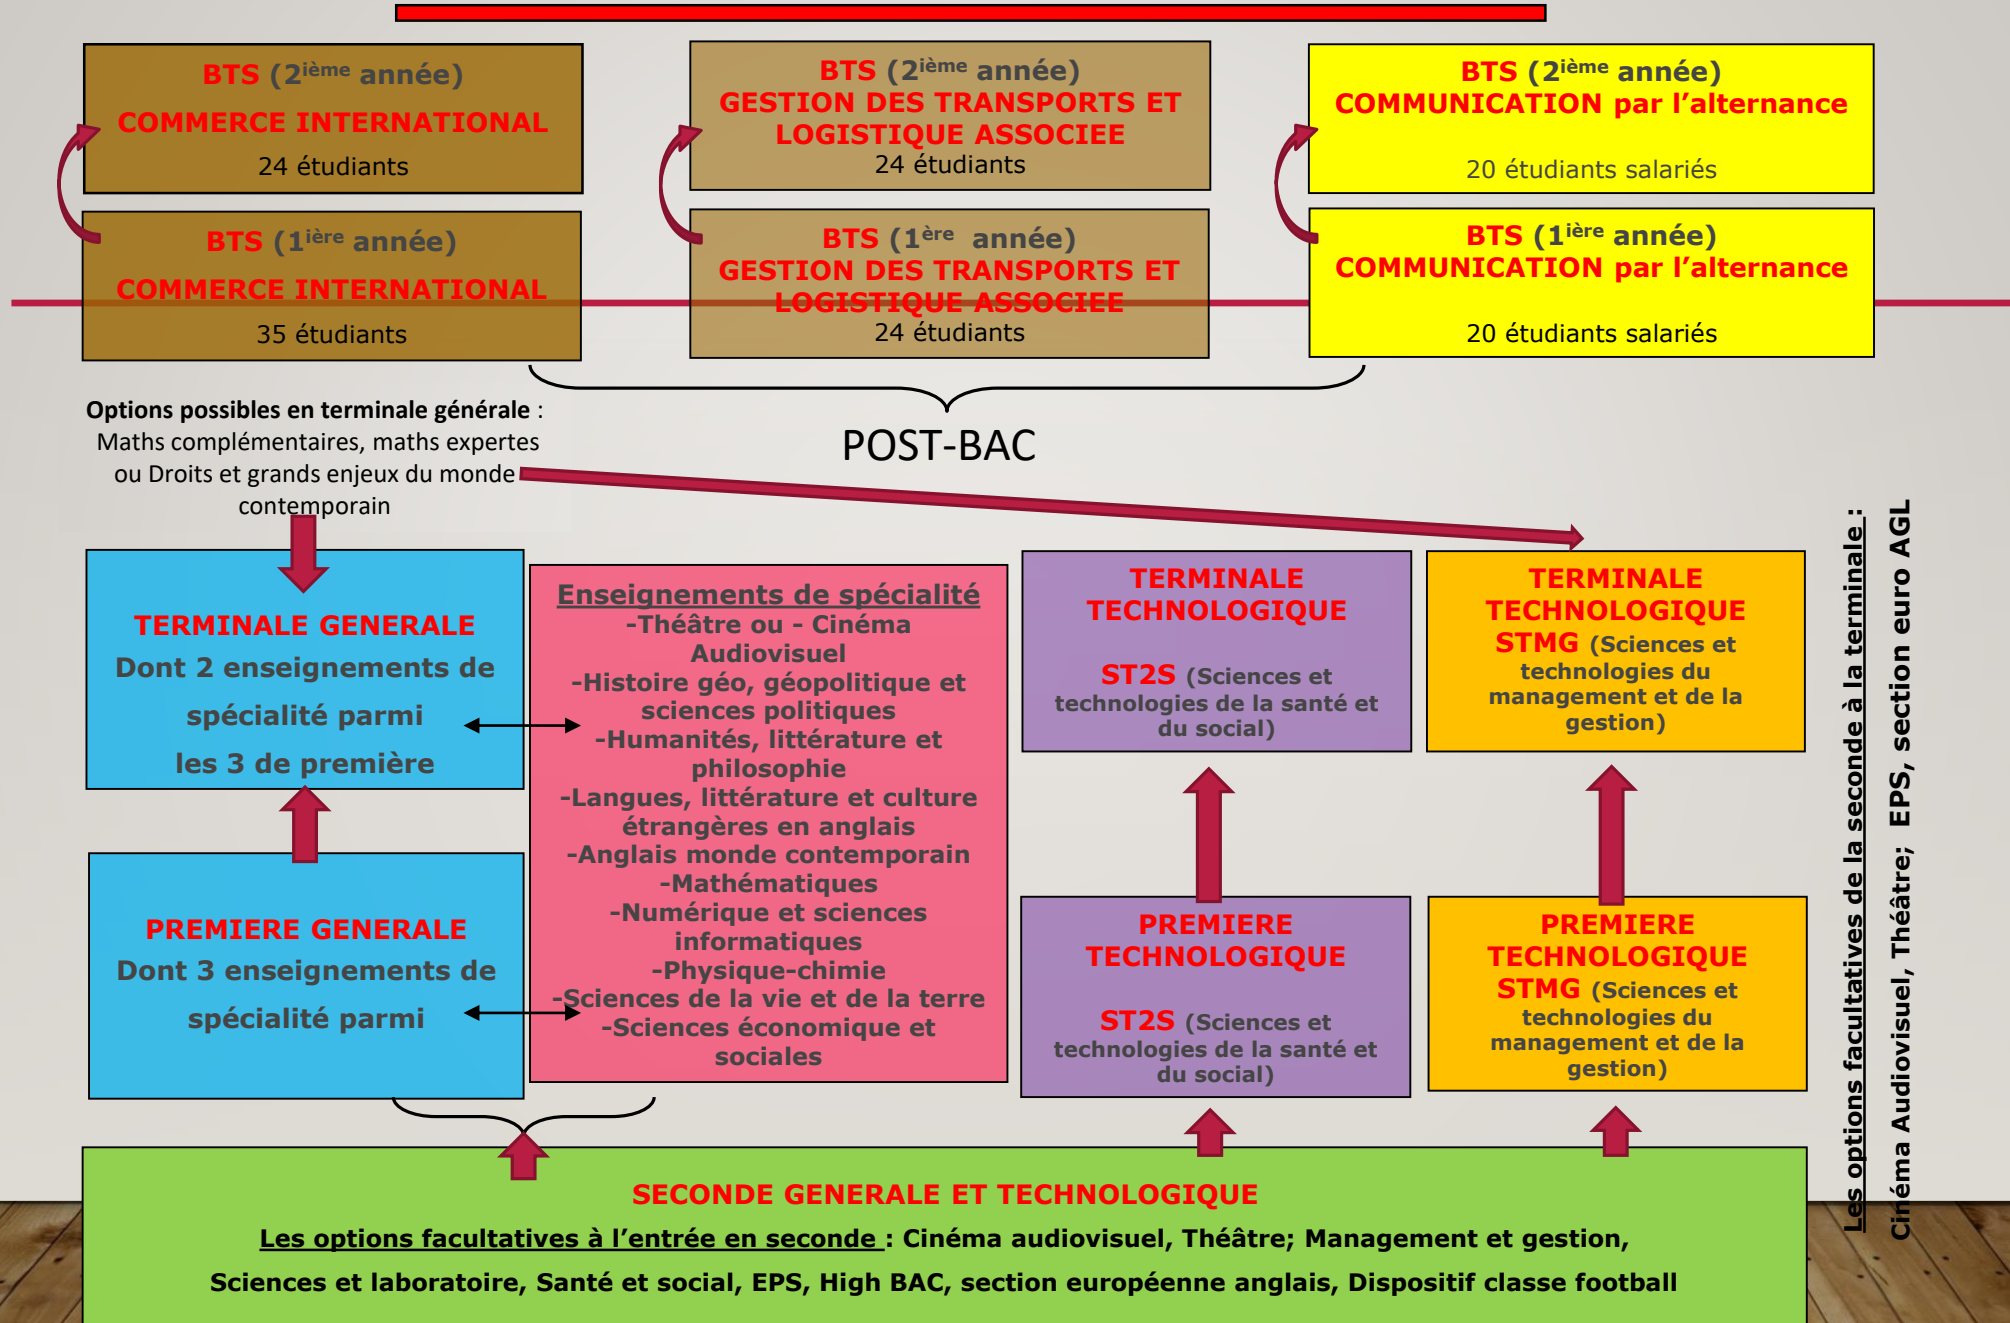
BTS (2$^{ième}$ année)
COMMERCE INTERNATIONAL
24 étudiants

BTS (1$^{ière}$ année)
COMMERCE INTERNATIONAL
35 étudiants

BTS (2$^{ième}$ année)
GESTION DES TRANSPORTS ET LOGISTIQUE ASSOCIEE
24 étudiants

BTS (1$^{ère}$ année)
GESTION DES TRANSPORTS ET LOGISTIQUE ASSOCIEE
24 étudiants

BTS (2$^{ième}$ année)
COMMUNICATION par l'alternance
20 étudiants salariés

BTS (1$^{ière}$ année)
COMMUNICATION par l'alternance
20 étudiants salariés

Options possibles en terminale générale : Maths complémentaires, maths expertes ou Droits et grands enjeux du monde contemporain

POST-BAC

TERMINALE GENERALE
Dont 2 enseignements de spécialité parmi les 3 de première

PREMIERE GENERALE
Dont 3 enseignements de spécialité parmi

Enseignements de spécialité
-Théâtre ou - Cinéma Audiovisuel
-Histoire géo, géopolitique et sciences politiques
-Humanités, littérature et philosophie
-Langues, littérature et culture étrangères en anglais
-Anglais monde contemporain
-Mathématiques
-Numérique et sciences informatiques
-Physique-chimie
-Sciences de la vie et de la terre
-Sciences économique et sociales

TERMINALE TECHNOLOGIQUE
ST2S (Sciences et technologies de la santé et du social)

TERMINALE TECHNOLOGIQUE
STMG (Sciences et technologies du management et de la gestion)

PREMIERE TECHNOLOGIQUE
ST2S (Sciences et technologies de la santé et du social)

PREMIERE TECHNOLOGIQUE
STMG (Sciences et technologies du management et de la gestion)

Les options facultatives de la seconde à la terminale :
Cinéma Audiovisuel, Théâtre; EPS, section euro AGL

SECONDE GENERALE ET TECHNOLOGIQUE
Les options facultatives à l'entrée en seconde : Cinéma audiovisuel, Théâtre; Management et gestion, Sciences et laboratoire, Santé et social, EPS, High BAC, section européenne anglais, Dispositif classe football